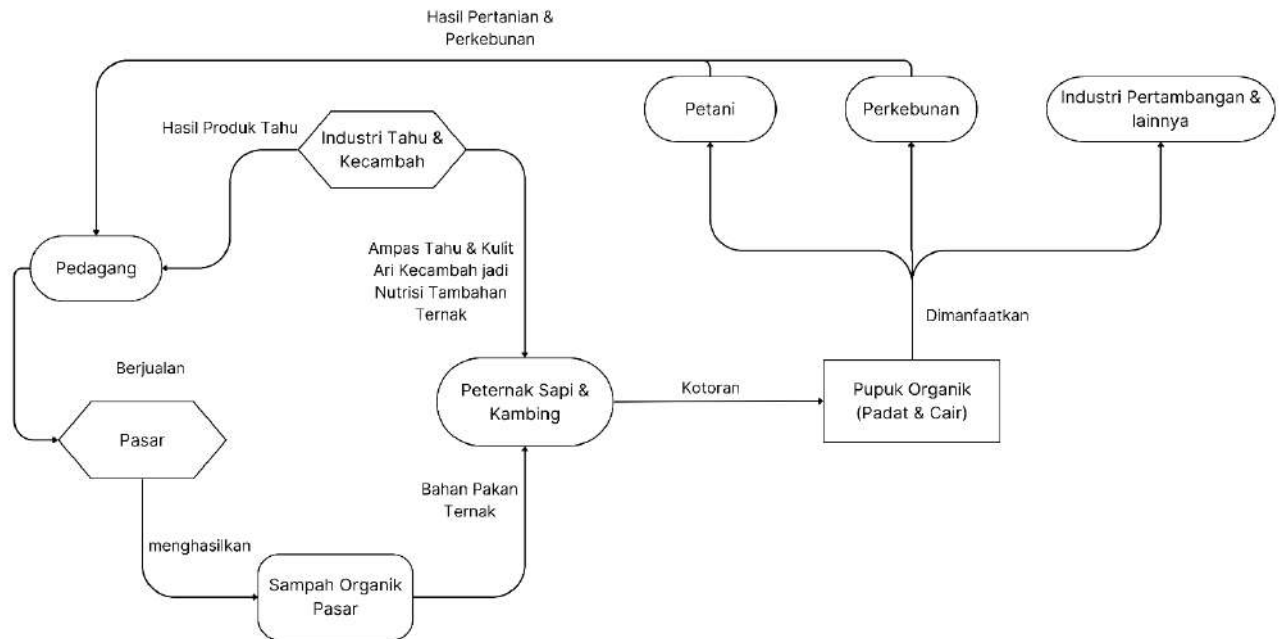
Hasil Pertanian & Perkebunan

Petani

Perkebunan

Industri Pertambangan & lainnya

Hasil Produk Tahu

Industri Tahu & Kecambah

Pedagang

Ampas Tahu & Kulit Ari Kecambah jadi Nutrisi Tambahan Ternak

Dimanfaatkan

Berjualan

Peternak Sapi & Kambing

Kotoran

Pupuk Organik (Padat & Cair)

Pasar

Bahan Pakan Ternak

menghasilkan

Sampah Organik Pasar